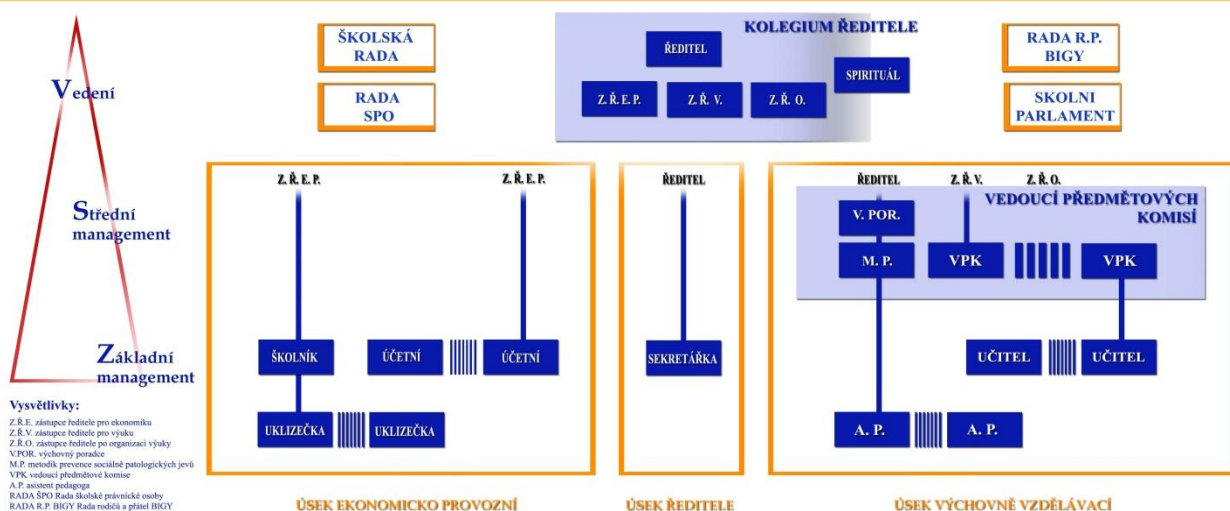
Vedení

Střední management

Základní management

Vysvětlivky:
Z.Ř.E. zástupce ředitele pro ekonomiku
Z.Ř.V. zástupce ředitele pro výuku
Z.Ř.O. zástupce ředitele po organizaci výuky
V.POR. výchovný poradce
M.P. metodik prevence sociálně patologických jevů
VPK vedoucí předmětové komise
A.P. asistent pedagoga
RADA ŠPO Rada školské právnické osoby
RADA R.P. BIGY Rada rodičů a přátel BIGY

ŠKOLSKÁ RADA

RADA SPO

KOLEGIUM ŘEDITELE

ŘEDITEL

SPIRITUÁL

Z. Ř. E. P.

Z. Ř. V.

Z. Ř. O.

RADA R.P. BIGY

SKOLNI PARLAMENT

Z. Ř. E. P.

Z. Ř. E. P.

ŠKOLNÍK

ÚČETNÍ

ÚČETNÍ

UKLIZEČKA

UKLIZEČKA

ŘEDITEL

SEKRETÁŘKA

ŘEDITEL

Z. Ř. V.

Z. Ř. O.

VEDOUCÍ PŘEDMĚTOVÝCH KOMISÍ

V. POR.

M. P.

VPK

VPK

UČITEL

UČITEL

A. P.

A. P.

ÚSEK EKONOMICKO PROVOZNÍ

ÚSEK ŘEDITELE

ÚSEK VÝCHOVNĚ VZDĚLÁVACÍ